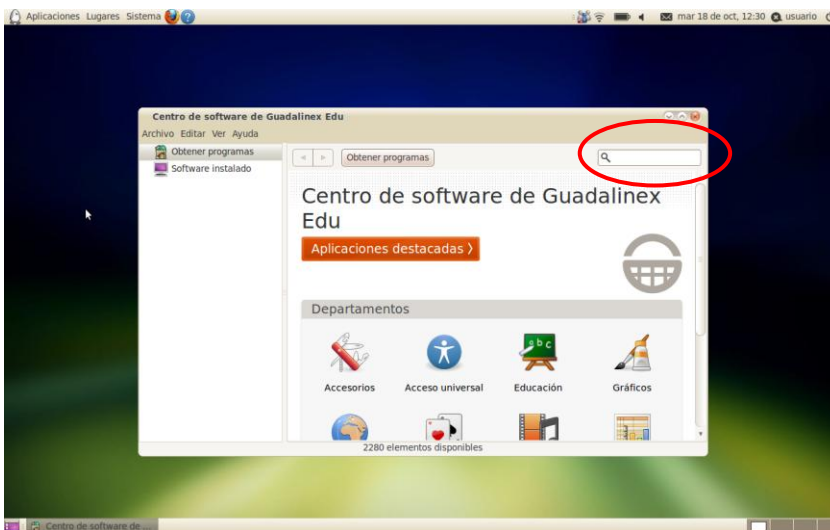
Aplicaciones Lugares Sistema

mar 18 de oct, 12:30 usuario

Centro de software de Guadalinex Edu

Archivo Editar Ver Ayuda

Obtener programas

Software instalado

Obtener programas

Centro de software de Guadalinex Edu

Aplicaciones destacadas

Departamentos

Accesorios

Acceso universal

Educación

Gráficos

2280 elementos disponibles

Centro de software de...